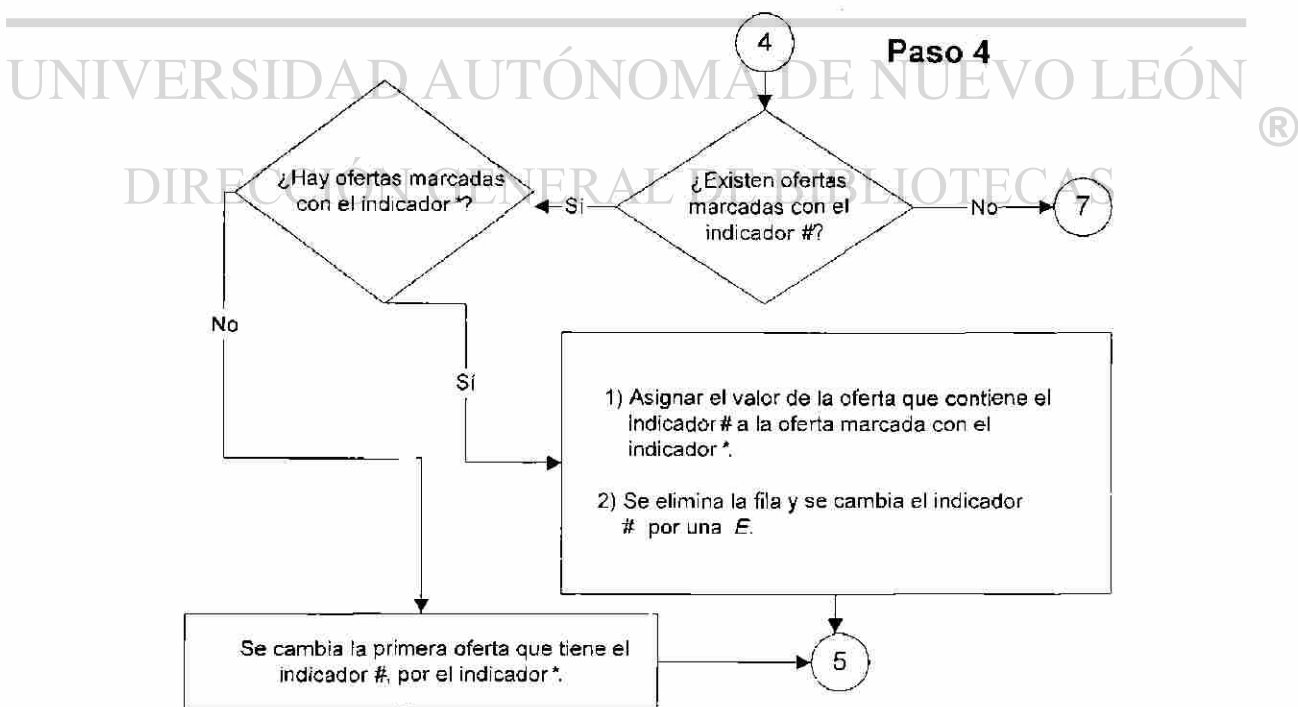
UNIVERSIDAD AUTÓNOMA DE NUEVO LEÓN ®

DIRECCIÓN GENERAL DE BIBLIOTECAS

4

Paso 4

¿Existen ofertas marcadas con el indicador #?

No

7

Si

¿Hay ofertas marcadas con el indicador *?

No

Sí

1) Asignar el valor de la oferta que contiene el indicador # a la oferta marcada con el indicador *.

2) Se elimina la fila y se cambia el indicador # por una *E*.

Se cambia la primera oferta que tiene el indicador #, por el indicador *.

5